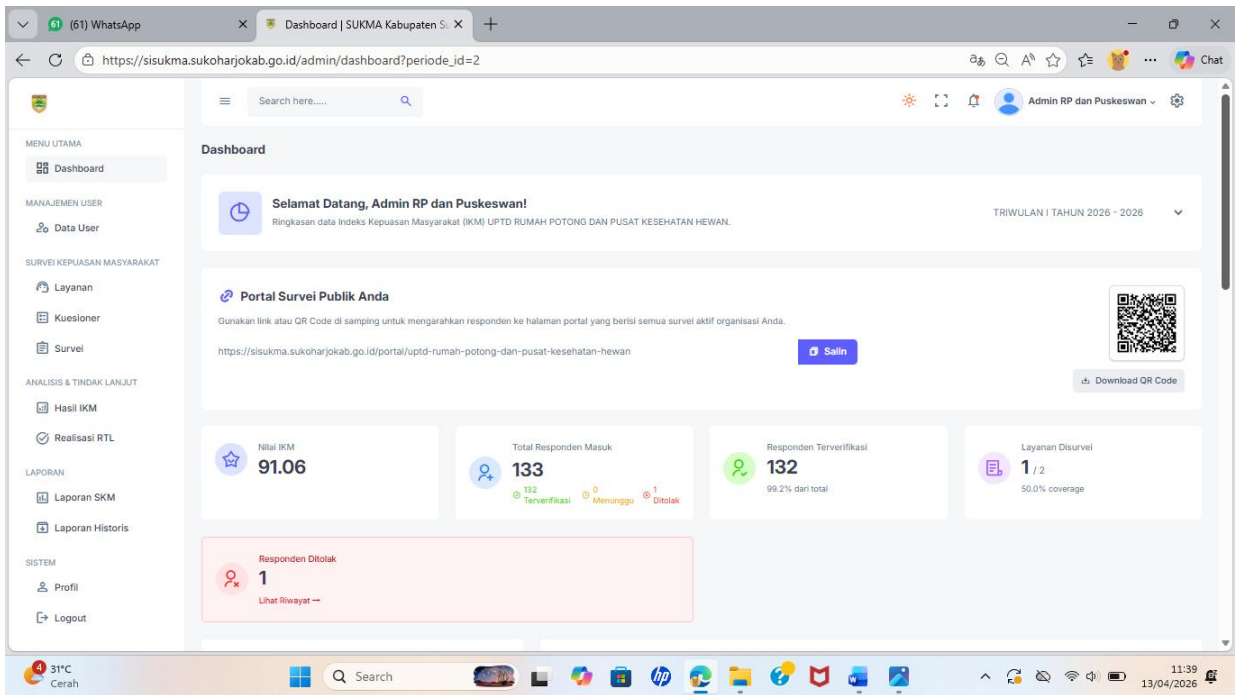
61 (61) WhatsApp
Dashboard | SUKMA Kabupaten Su
https://sisukma.sukoharjokab.go.id/admin/dashboard?periode_id=2
Chat

Search here.....
Admin RP dan Puskeswan

MENU UTAMA
Dashboard
MANAJEMEN USER
Data User
SURVEI KEPUASAN MASYARAKAT
Layanan
Kuesioner
Survei
ANALISIS & TINDAK LANJUT
Hasil IKM
Realisasi RTL
LAPORAN
Laporan SKM
Laporan Historis
SISTEM
Profil
Logout

Dashboard

Selamat Datang, Admin RP dan Puskeswan!
Ringkasan data Indeks Kepuasan Masyarakat (IKM) UPTD RUMAH POTONG DAN PUSAT KESEHATAN HEWAN.
TRIWULAN I TAHUN 2026 - 2026

Portal Survei Publik Anda
Gunakan link atau QR Code di samping untuk mengarahkan responden ke halaman portal yang berisi semua survei aktif organisasi Anda.
https://sisukma.sukoharjokab.go.id/portal/uptd-rumah-potong-dan-pusat-kesehatan-hewan
Salin
Download QR Code

Nilai IKM
91.06

Total Responden Masuk
133
132 Terverifikasi 0 Menunggu 1 Ditolak

Responden Terverifikasi
132
99.2% dari total

Layanan Disurvei
1 / 2
50.0% coverage

Responden Ditolak
1
Lihat Riwayat →

4 31°C Cerah
Search
11:39
13/04/2026